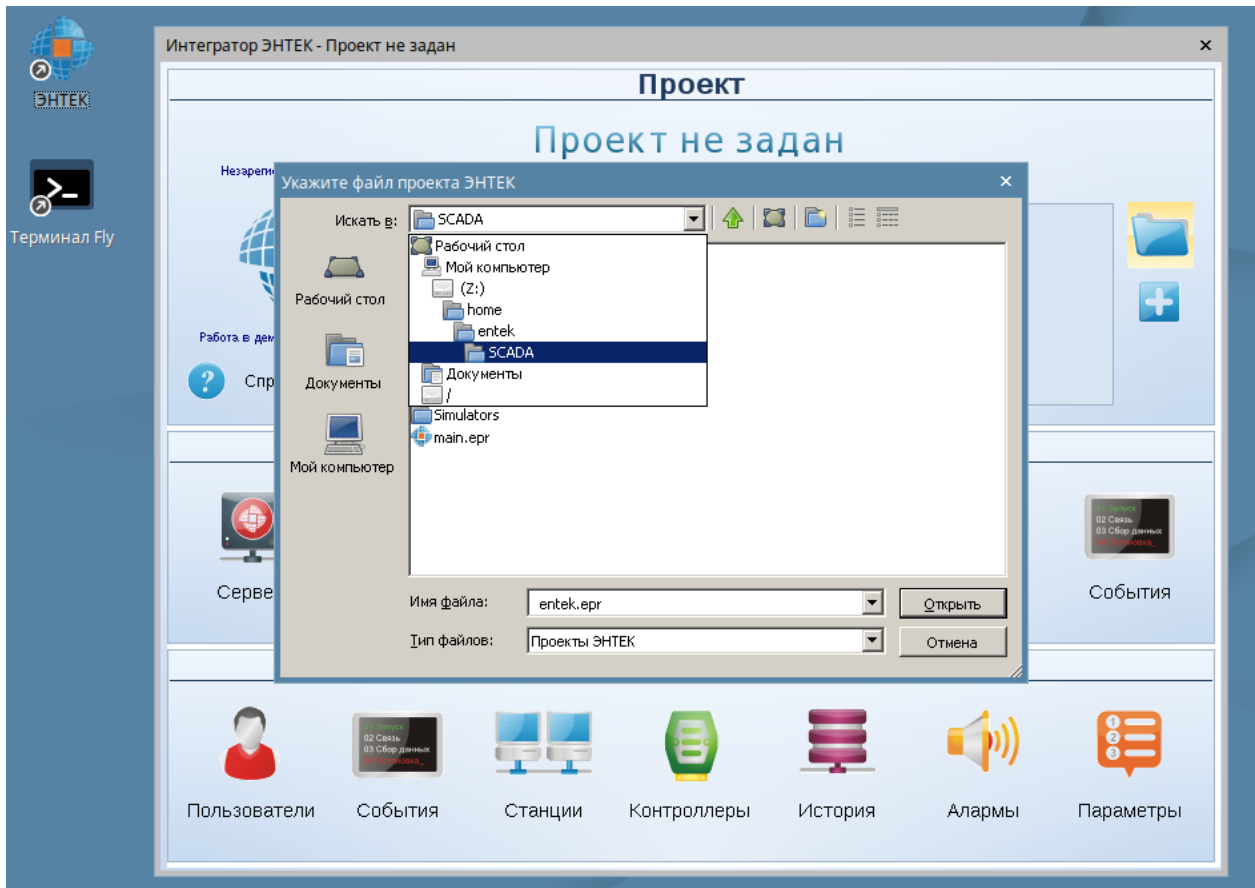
ЭНТЕК

Терминал Fly

Интегратор ЭНТЕК - Проект не задан

Проект

Проект не задан

Незарег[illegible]

Работа в дем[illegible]

Спр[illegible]

Укажите файл проекта ЭНТЕК

Искать в: SCADA

Рабочий стол

Мой компьютер

(Z:)

home

entek

SCADA

Документы

/

Simulators

main.epr

Рабочий стол

Документы

Мой компьютер

Имя файла: entek.epr

Открыть

Тип файлов: Проекты ЭНТЕК

Отмена

Серве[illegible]

01 Запуск
02 Связь
03 Сбор данных
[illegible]новка_

События

01 Запуск
02 Связь
03 Сбор данных
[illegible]новка_

Пользователи

События

Станции

Контроллеры

История

Алармы

Параметры